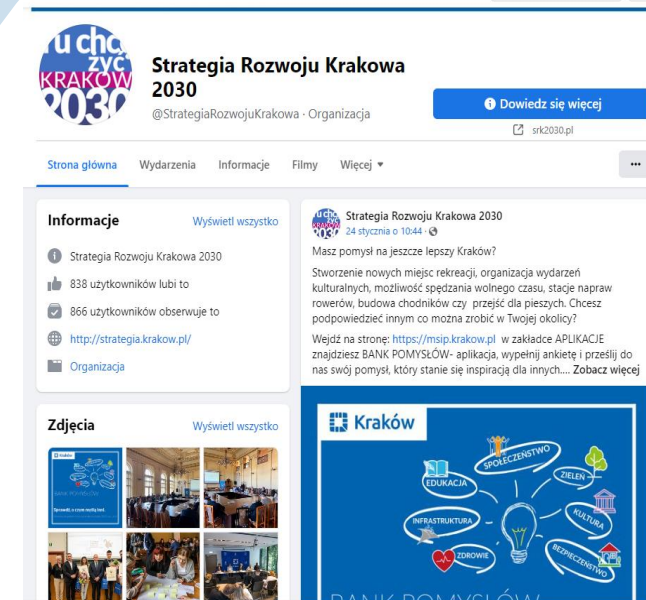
u chcę żyć KRAKÓW 2030

Strategia Rozwoju Krakowa 2030
@StrategiaRozwojuKrakowa · Organizacja

Dowiedz się więcej
srk2030.pl

Strona główna Wydarzenia Informacje Filmy Więcej ▾ ···

Informacje Wyświetl wszystko
Strategia Rozwoju Krakowa 2030
838 użytkowników lubi to
866 użytkowników obserwuje to
http://strategia.krakow.pl/
Organizacja

Zdjęcia Wyświetl wszystko

Strategia Rozwoju Krakowa 2030
24 stycznia o 10:44 ·

Masz pomysł na jeszcze lepszy Kraków?

Stworzenie nowych miejsc rekreacji, organizacja wydarzeń kulturalnych, możliwość spędzania wolnego czasu, stacje napraw rowerów, budowa chodników czy przejść dla pieszych. Chcesz podpowiedzieć innym co mozna zrobić w Twojej okolicy?

Wejdź na stronę: https://msip.krakow.pl w zakładce APLIKACJE znajdziesz BANK POMYSŁÓW- aplikacja, wypełnij ankietę i prześlij do nas swój pomysł, który stanie się inspiracją dla innych.... Zobacz więcej

Kraków
SPOŁECZEŃSTWO
EDUKACJA
ZIELEŃ
INFRASTRUKTURA
KULTURA
ZDROWIE
BEZPIECZEŃSTWO
BANK POMYSŁÓW